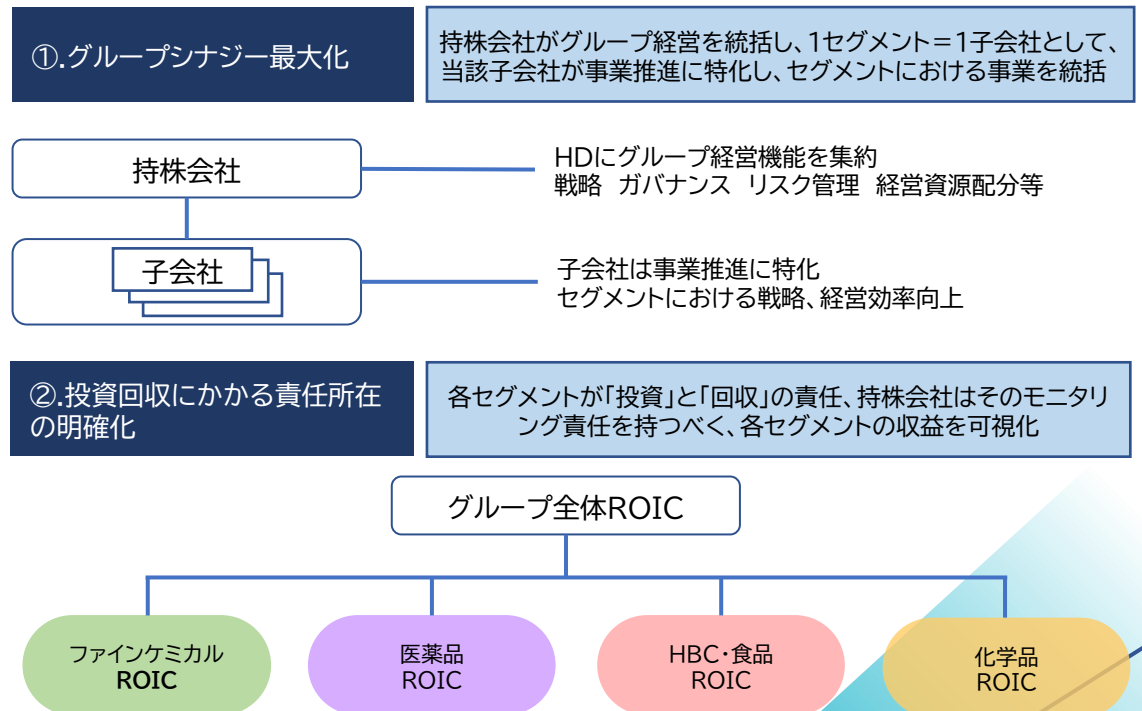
①.グループシナジー最大化

持株会社がグループ経営を統括し、1セグメント＝1子会社として、当該子会社が事業推進に特化し、セグメントにおける事業を統括

持株会社

HDにグループ経営機能を集約
戦略　ガバナンス　リスク管理　経営資源配分等

子会社

子会社は事業推進に特化
セグメントにおける戦略、経営効率向上

②.投資回収にかかる責任所在の明確化

各セグメントが「投資」と「回収」の責任、持株会社はそのモニタリング責任を持つべく、各セグメントの収益を可視化

グループ全体ROIC

ファインケミカル
ROIC

医薬品
ROIC

HBC・食品
ROIC

化学品
ROIC